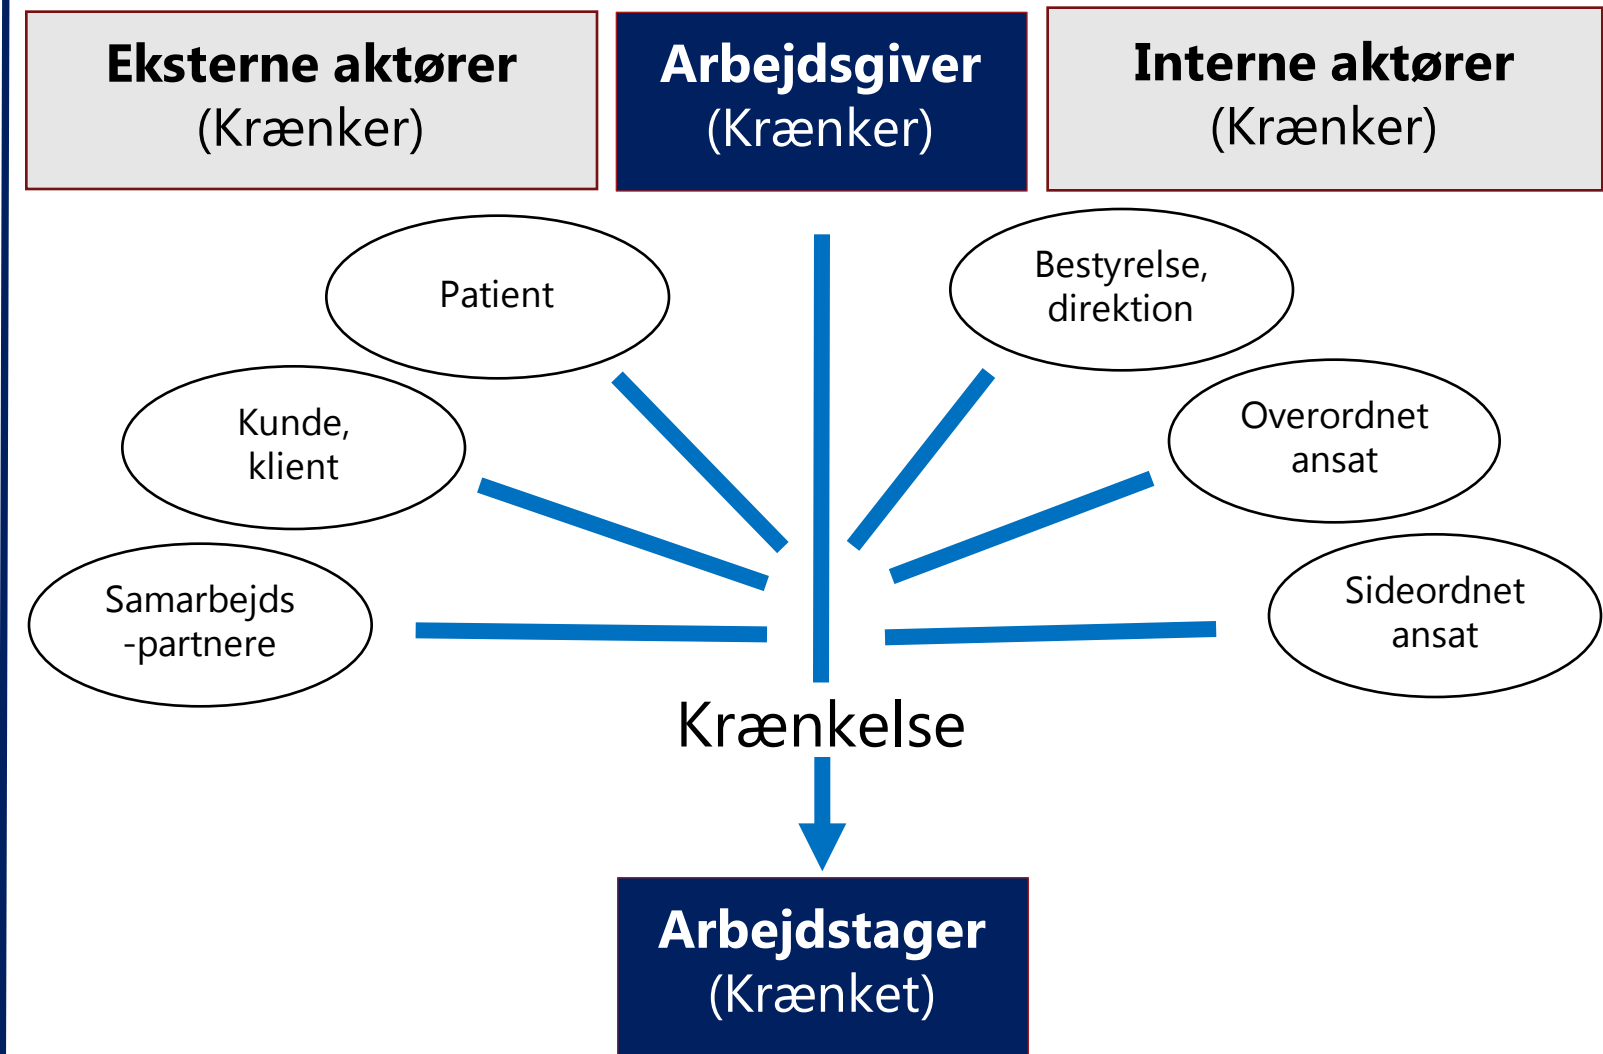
Eksterne aktører
(Krænker)

Arbejdsgiver
(Krænker)

Interne aktører
(Krænker)

Patient

Kunde, klient

Samarbejds-partnere

Bestyrelse, direktion

Overordnet ansat

Sideordnet ansat

Krænkelse

Arbejdstager
(Krænket)